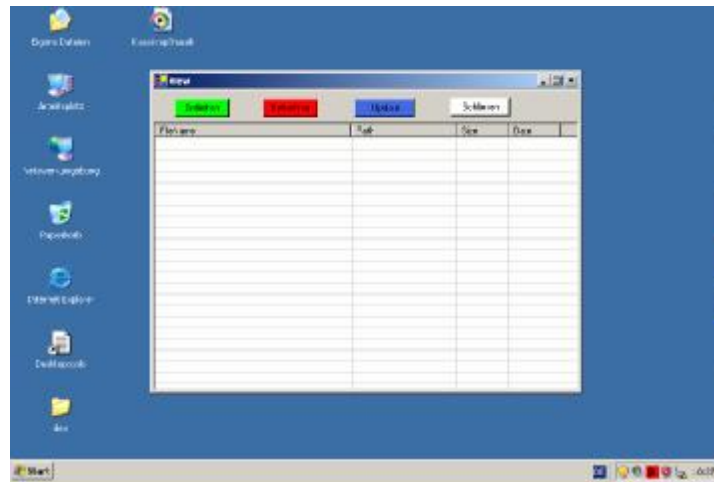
Eigene Dateien

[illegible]

Arbeitsplatz

Netzwerkumgebung

Papierkorb

Internet Explorer

Desktopcob

dev

new

Einfügen

Entfernen

Upload

Schliessen

| FileName | Path | Size | Date |
|---|---|---|---|

Start

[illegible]